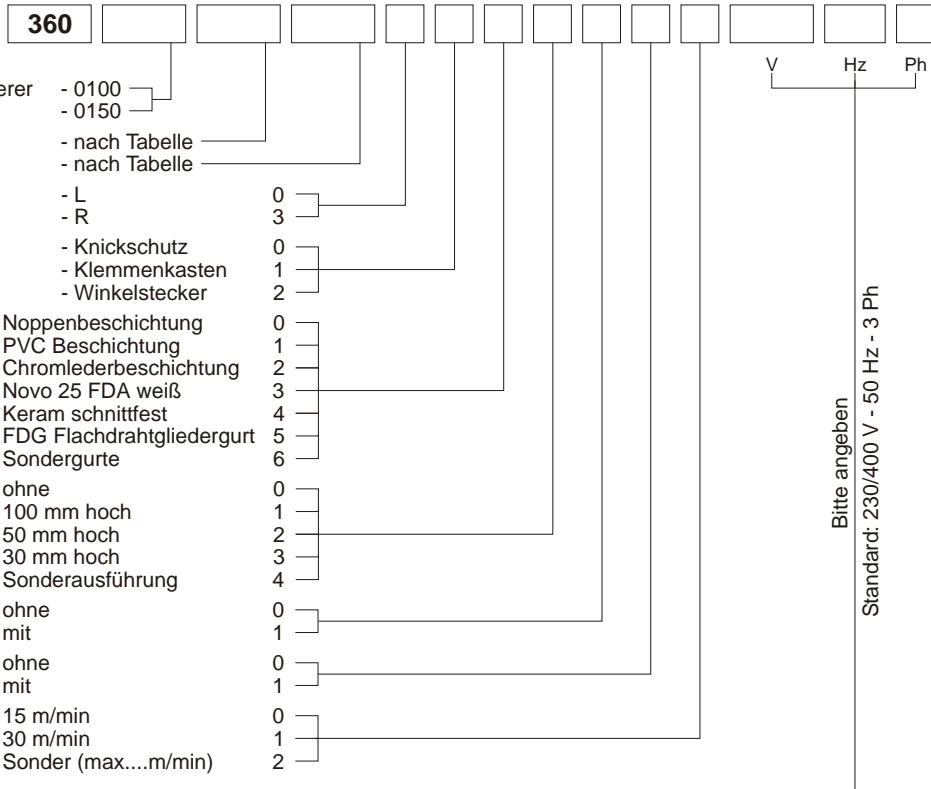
360

V Hz Ph

erer - 0100
- 0150

- nach Tabelle
- nach Tabelle

- L 0
- R 3

- Knickschutz 0
- Klemmenkasten 1
- Winkelstecker 2

Noppenbeschichtung 0
PVC Beschichtung 1
Chromlederbeschichtung 2
Novo 25 FDA weiß 3
Keram schnittfest 4
FDG Flachdrahtgliedergurt 5
Sondergurte 6

ohne 0
100 mm hoch 1
50 mm hoch 2
30 mm hoch 3
Sonderausführung 4

ohne 0
mit 1

ohne 0
mit 1

15 m/min 0
30 m/min 1
Sonder (max....m/min) 2

Bitte angeben
Standard: 230/400 V - 50 Hz - 3 Ph